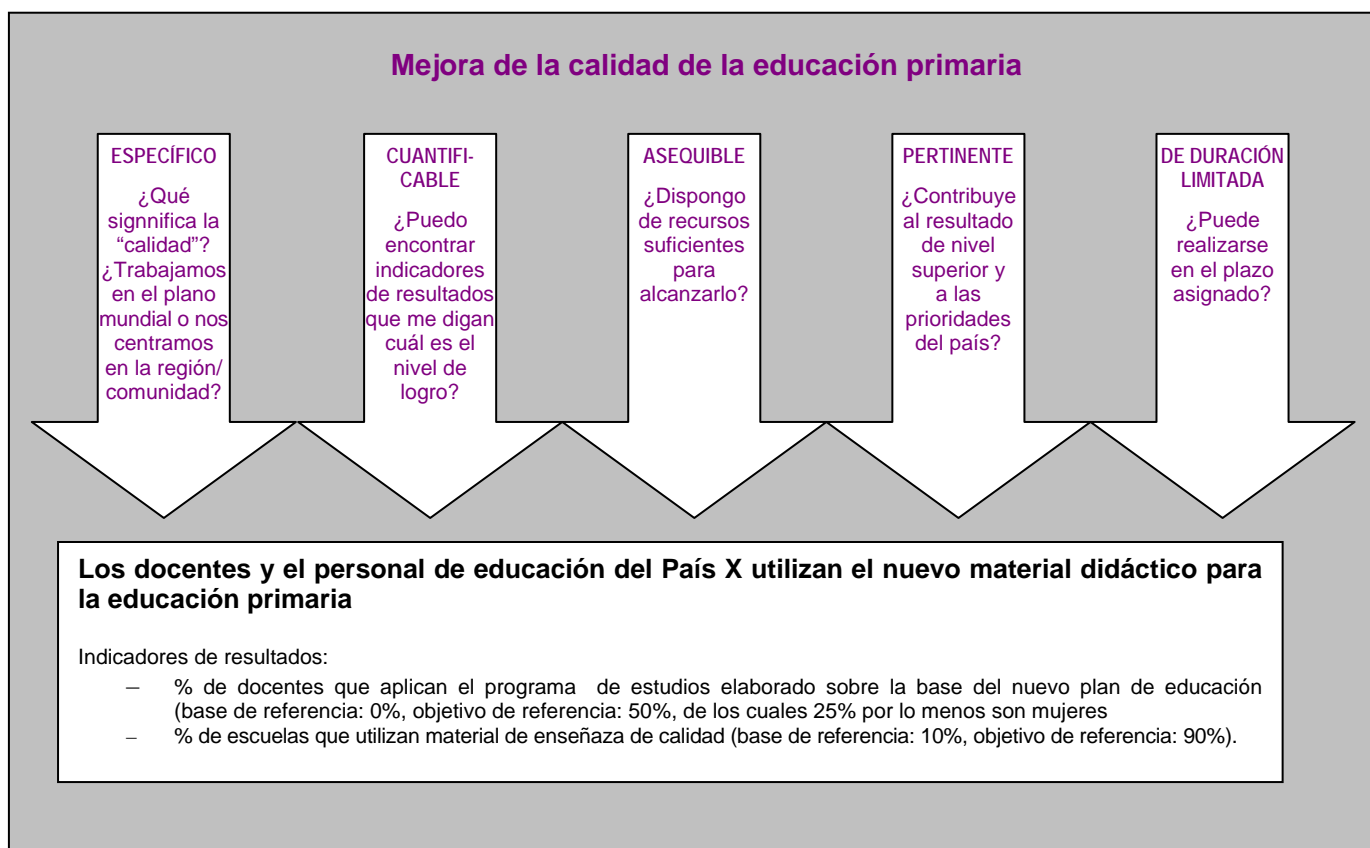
Mejora de la calidad de la educación primaria

ESPECÍFICO

¿Qué significa la "calidad"? ¿Trabajamos en el plano mundial o nos centramos en la región/ comunidad?

CUANTIFICABLE

¿Puedo encontrar indicadores de resultados que me digan cuál es el nivel de logro?

ASEQUIBLE

¿Dispongo de recursos suficientes para alcanzarlo?

PERTINENTE

¿Contribuye al resultado de nivel superior y a las prioridades del país?

DE DURACIÓN LIMITADA

¿Puede realizarse en el plazo asignado?

Los docentes y el personal de educación del País X utilizan el nuevo material didáctico para la educación primaria

Indicadores de resultados:

– % de docentes que aplican el programa de estudios elaborado sobre la base del nuevo plan de educación (base de referencia: 0%, objetivo de referencia: 50%, de los cuales 25% por lo menos son mujeres
– % de escuelas que utilizan material de enseñaza de calidad (base de referencia: 10%, objetivo de referencia: 90%).